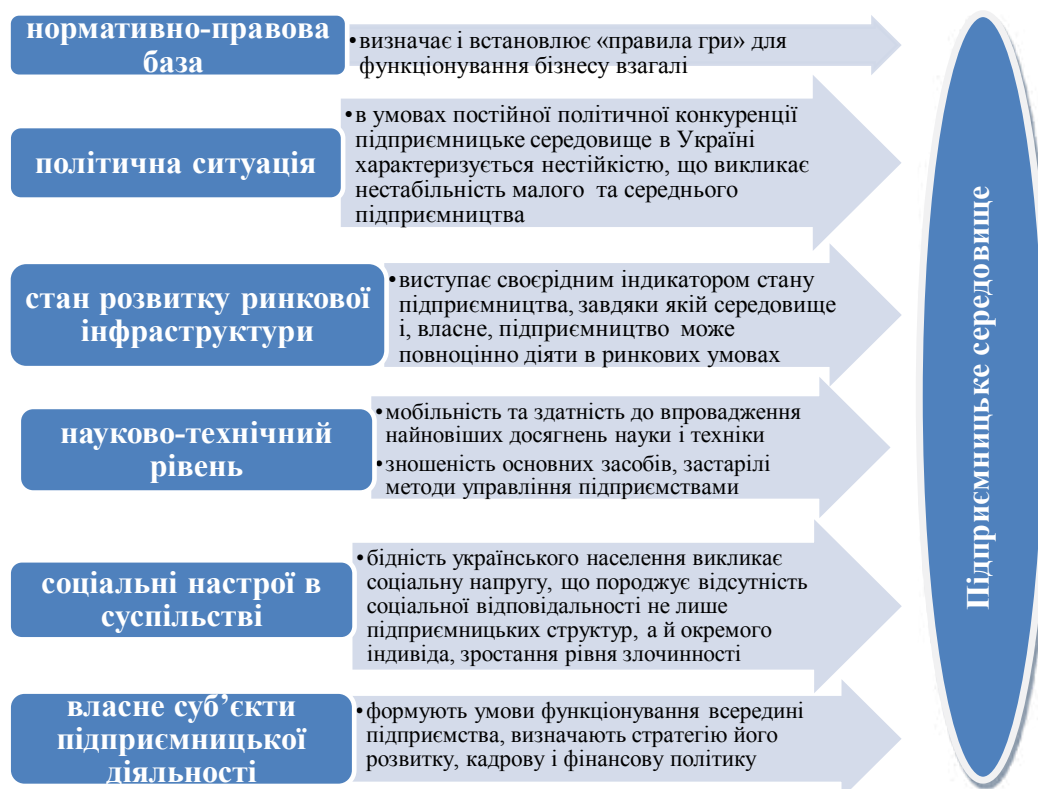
нормативно-правова база

•визначає і встановлює «правила гри» для функціонування бізнесу взагалі

політична ситуація

•в умовах постійної політичної конкуренції підприємницьке середовище в Україні характеризується нестійкістю, що викликає нестабільність малого та середнього підприємництва

стан розвитку ринкової інфраструктури

•виступає своєрідним індикатором стану підприємництва, завдяки якій середовище і, власне, підприємництво може повноцінно діяти в ринкових умовах

науково-технічний рівень

•мобільність та здатність до впровадження найновіших досягнень науки і техніки

•зношеність основних засобів, застарілі методи управління підприємствами

соціальні настрої в суспільстві

•бідність українського населення викликає соціальну напругу, що породжує відсутність соціальної відповідальності не лише підприємницьких структур, а й окремого індивіда, зростання рівня злочинності

власне суб'єкти підприємницької діяльності

•формують умови функціонування всередині підприємства, визначають стратегію його розвитку, кадрову і фінансову політику

Підприємницьке середовище